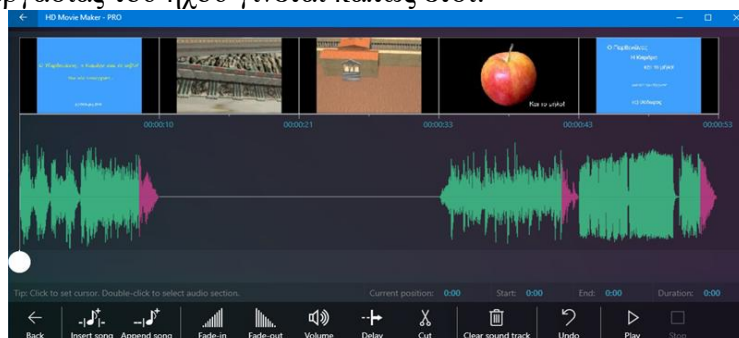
ργασίας του ήχου γίνεται κάπως έτσι.

HD Movie Maker - PRO

Και το μήλο!

Ο Παρθενώνας

00:00:10
00:00:21
00:00:33
00:00:43
00:00:53

Tip: Click to set cursor. Double-click to select audio section.
Current position: 0:00
Start: 0:00
End: 0:00
Duration: 0:00

Back
Insert song
Append song
Fade-in
Fade-out
Volume
Delay
Cut
Clear sound track
Undo
Play
Stop